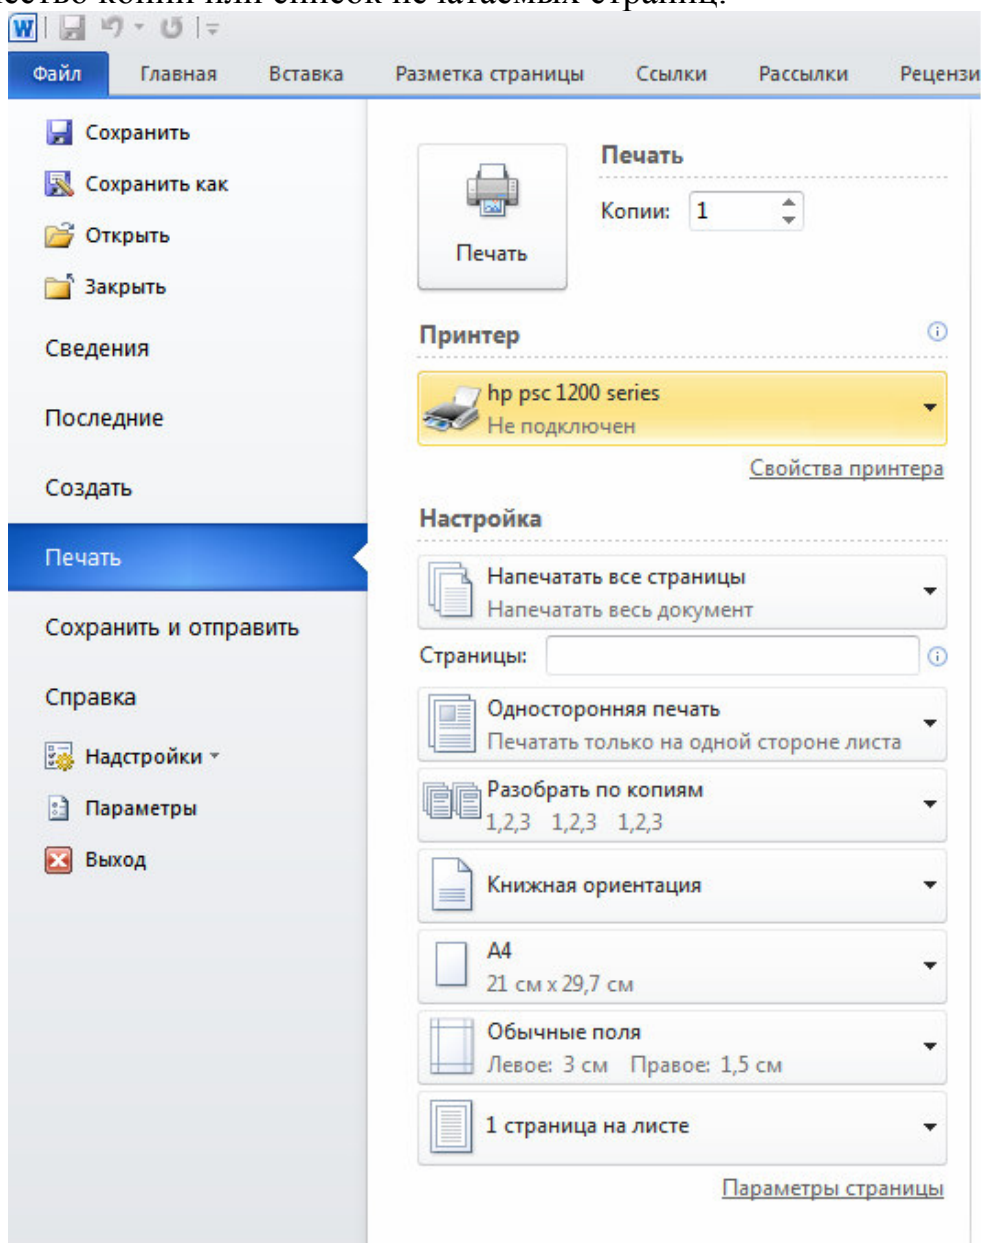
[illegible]

Файл Главная Вставка Разметка страницы Ссылки Рассылки Рецензи

Сохранить
Сохранить как
Открыть
Закрыть
Сведения
Последние
Создать
Печать
Сохранить и отправить
Справка
Надстройки
Параметры
Выход

Печать
Печать
Копии: 1

Принтер
hp psc 1200 series
Не подключен
Свойства принтера

Настройка
Напечатать все страницы
Напечатать весь документ
Страницы:
Односторонняя печать
Печатать только на одной стороне листа
Разобрать по копиям
1,2,3 1,2,3 1,2,3
Книжная ориентация
А4
21 см x 29,7 см
Обычные поля
Левое: 3 см Правое: 1,5 см
1 страница на листе
Параметры страницы